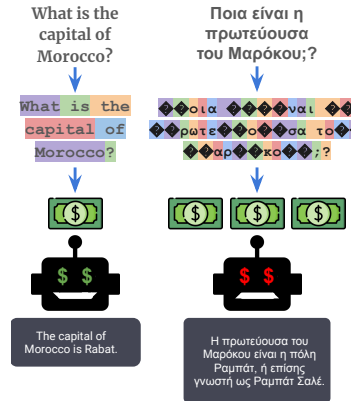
What is the capital of Morocco?

What is the capital of Morocco?

The capital of Morocco is Rabat.

Ποια είναι η πρωτεύουσα του Μαρόκου;?

��οια ����ναι �� ��ρωτε����ο��σα το�� ��αρ����κο��;?

Η πρωτεύουσα του Μαρόκου είναι η πόλη Ραμπάτ, ή επίσης γνωστή ως Ραμπάτ Σαλέ.